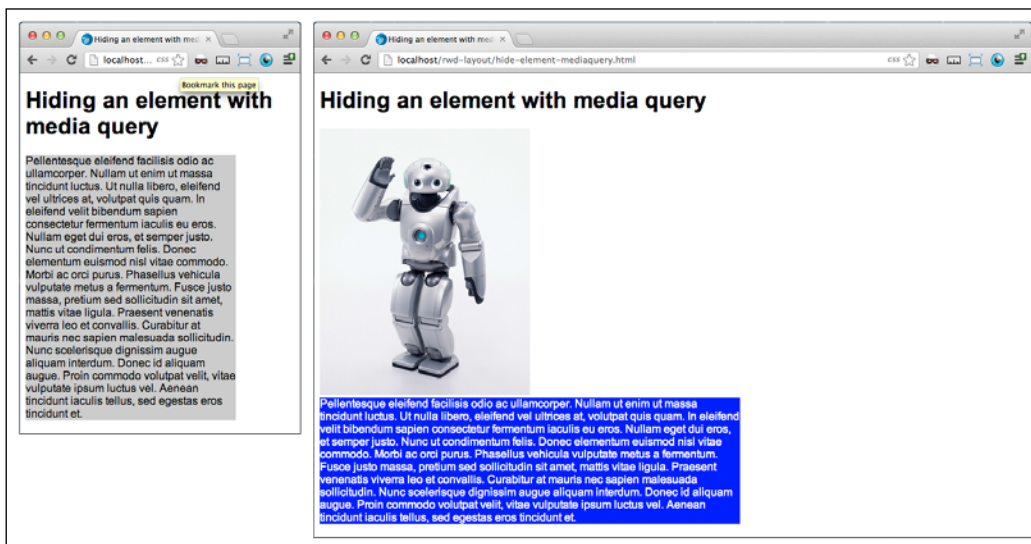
Hiding an element with med ×

localhost/ CSS

Bookmark this page

Hiding an element with media query

Pellentesque eleifend facilisis odio ac ullamcorper. Nullam ut enim ut massa tincidunt luctus. Ut nulla libero, eleifend vel ultrices at, volutpat quis quam. In eleifend velit bibendum sapien consectetur fermentum iaculis eu eros. Nullam eget dui eros, et semper justo. Nunc ut condimentum felis. Donec elementum euismod nisl vitae commodo. Morbi ac orci purus. Phasellus vehicula vulputate metus a fermentum. Fusce justo massa, pretium sed sollicitudin sit amet, mattis vitae ligula. Praesent venenatis viverra leo et convallis. Curabitur at mauris nec sapien malesuada sollicitudin. Nunc scelerisque dignissim augue aliquam interdum. Donec id aliquam augue. Proin commodo volutpat velit, vitae vulputate ipsum luctus vel. Aenean tincidunt iaculis tellus, sed egestas eros tincidunt et.

Hiding an element with med ×

localhost/rwd-layout/hide-element-mediaquery.html

CSS

Hiding an element with media query

Pellentesque eleifend facilisis odio ac ullamcorper. Nullam ut enim ut massa tincidunt luctus. Ut nulla libero, eleifend vel ultrices at, volutpat quis quam. In eleifend velit bibendum sapien consectetur fermentum iaculis eu eros. Nullam eget dui eros, et semper justo. Nunc ut condimentum felis. Donec elementum euismod nisl vitae commodo. Morbi ac orci purus. Phasellus vehicula vulputate metus a fermentum. Fusce justo massa, pretium sed sollicitudin sit amet, mattis vitae ligula. Praesent venenatis viverra leo et convallis. Curabitur at mauris nec sapien malesuada sollicitudin. Nunc scelerisque dignissim augue aliquam interdum. Donec id aliquam augue. Proin commodo volutpat velit, vitae vulputate ipsum luctus vel. Aenean tincidunt iaculis tellus, sed egestas eros tincidunt et.